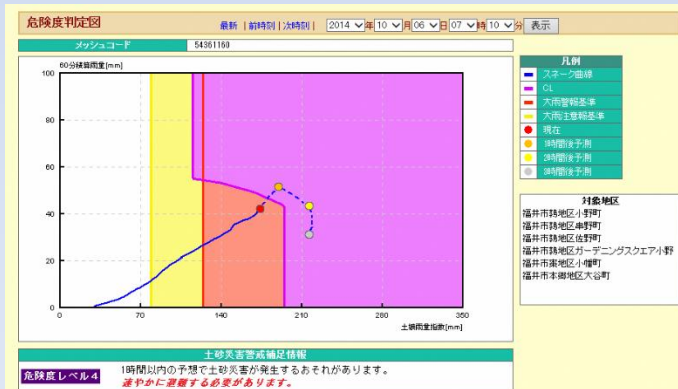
危険度判定図

最新 | 前時刻 | 次時刻 | 2014 年 10 月 06 日 07 時 10 分 表示

メッシュコード 54361160

60分積算雨量[mm]

100
80
60
40
20
0

0 70 140 210 280 350

土壌雨量指数[mm]

凡例
スネーク曲線
CL
大雨警報基準
大雨注意報基準
現在
1時間後予測
2時間後予測
3時間後予測

対象地区
福井市鶉地区小野町
福井市鶉地区串野町
福井市鶉地区佐野町
福井市鶉地区ガーデニングスクエア小野
福井市鶉地区小幡町
福井市本郷地区大谷町

土砂災害警戒補足情報

危険度レベル4

1時間以内の予想で土砂災害が発生するおそれがあります。
速やかに避難する必要があります。